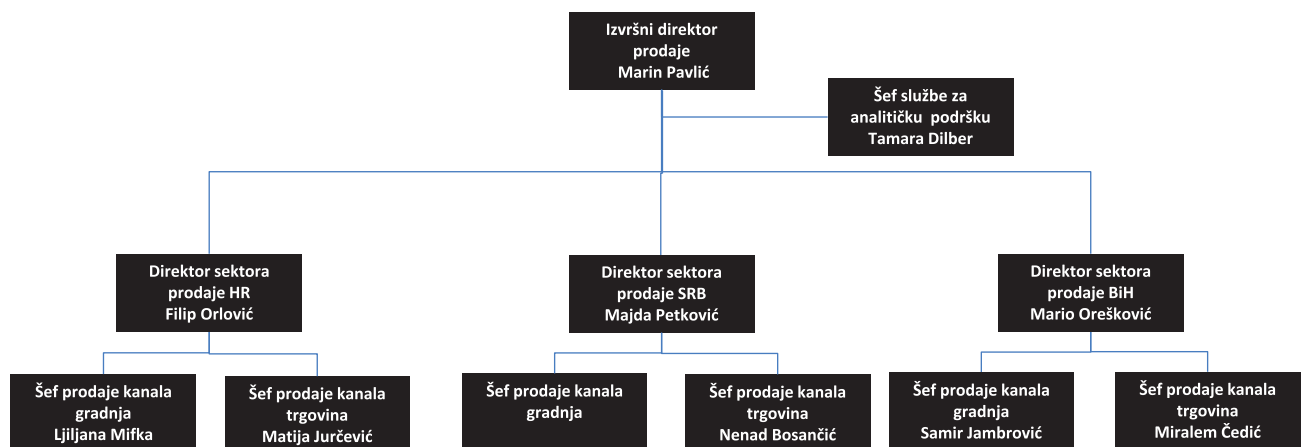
Izvršni direktor prodaje
Marin Pavlić

Šef službe za analitičku podršku
Tamara Dilber

Direktor sektora prodaje HR
Filip Orlović

Direktor sektora prodaje SRB
Majda Petković

Direktor sektora prodaje BiH
Mario Orešković

Šef prodaje kanala gradnja
Ljiljana Mifka

Šef prodaje kanala trgovina
Matija Jurčević

Šef prodaje kanala gradnja

Šef prodaje kanala trgovina
Nenad Bosančić

Šef prodaje kanala gradnja
Samir Jambrović

Šef prodaje kanala trgovina
Miralem Čedić